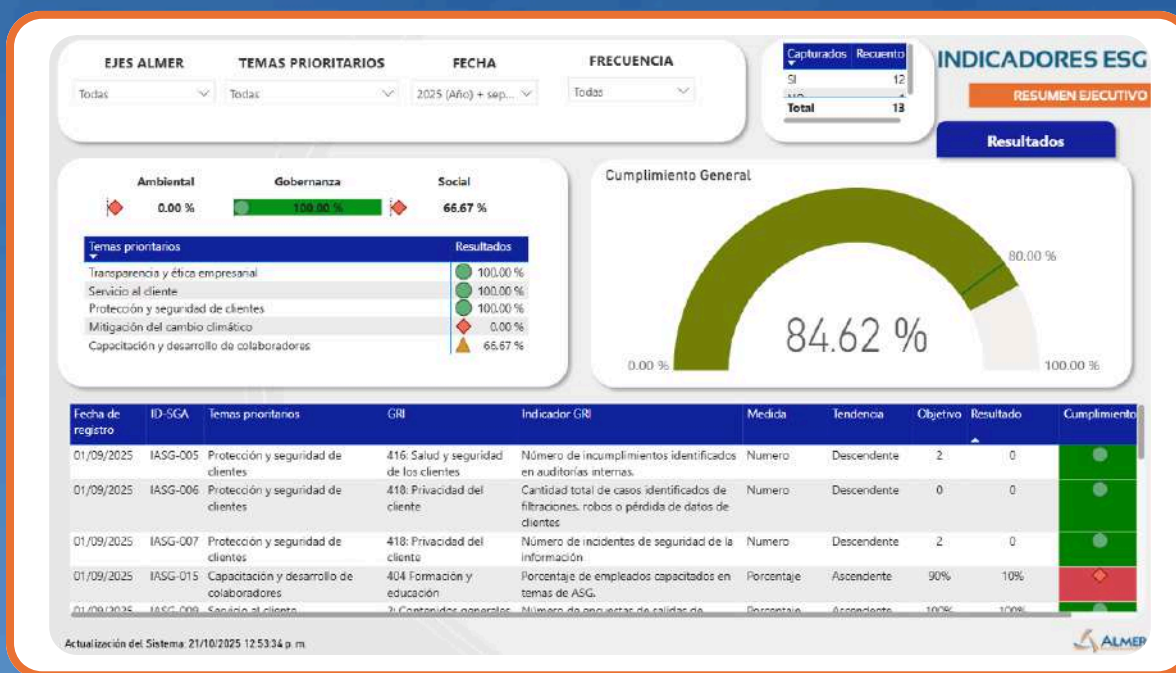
EJES ALMER
Todas

TEMAS PRIORITARIOS
Todas

FECHA
2025 (Año) + sep...

FRECUENCIA
Todas

| Capturados | Recuento |
|---|---|
| SI | 12 |
| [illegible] | 1 |
| Total | 13 |

INDICADORES ESG

RESUMEN EJECUTIVO

Resultados

Ambiental
0.00 %

Gobernanza
100.00 %

Social
66.67 %

| Temas prioritarios | Resultados |
|---|---|
| Transparencia y ética empresarial | 100.00 % |
| Servicio al cliente | 100.00 % |
| Protección y seguridad de clientes | 100.00 % |
| Mitigación del cambio climático | 0.00 % |
| Capacitación y desarrollo de colaboradores | 66.67 % |

Cumplimiento General

80.00 %

84.62 %

0.00 %

100.00 %

| Fecha de registro | ID-SGA | Temas prioritarios | GRI | Indicador GRI | Medida | Tendencia | Objetivo | Resultado | Cumplimiento |
|---|---|---|---|---|---|---|---|---|---|
| 01/09/2025 | IASG-005 | Protección y seguridad de clientes | 416: Salud y seguridad de los clientes | Número de incumplimientos identificados en auditorías internas. | Numero | Descendente | 2 | 0 | |
| 01/09/2025 | IASG-006 | Protección y seguridad de clientes | 418: Privacidad del cliente | Cantidad total de casos identificados de filtraciones, robos o pérdida de datos de clientes | Numero | Descendente | 0 | 0 | |
| 01/09/2025 | IASG-007 | Protección y seguridad de clientes | 418: Privacidad del cliente | Número de incidentes de seguridad de la información | Numero | Descendente | 2 | 0 | |
| 01/09/2025 | IASG-015 | Capacitación y desarrollo de colaboradores | 404 Formación y educación | Porcentaje de empleados capacitados en temas de ASG. | Porcentaje | Ascendente | 90% | 10% | |
| 01/09/2025 | IASG-009 | Servicio al cliente | 2: Contenidos generales | Número de encuestas de salidas de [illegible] | Porcentaje | Ascendente | 100% | 100% | |

Actualización del Sistema: 21/10/2025 12:53:34 p. m.

ALMER